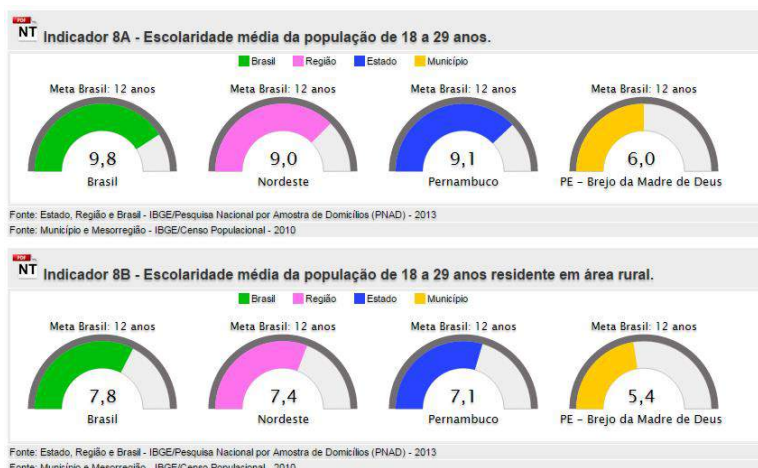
PDF NT Indicador 8A - Escolaridade média da população de 18 a 29 anos.

Brasil Região Estado Município

Meta Brasil: 12 anos
9,8
Brasil

Meta Brasil: 12 anos
9,0
Nordeste

Meta Brasil: 12 anos
9,1
Pernambuco

Meta Brasil: 12 anos
6,0
PE - Brejo da Madre de Deus

Fonte: Estado, Região e Brasil - IBGE/Pesquisa Nacional por Amostra de Domicílios (PNAD) - 2013
Fonte: Município e Mesorregião - IBGE/Censo Populacional - 2010

PDF NT Indicador 8B - Escolaridade média da população de 18 a 29 anos residente em área rural.

Brasil Região Estado Município

Meta Brasil: 12 anos
7,8
Brasil

Meta Brasil: 12 anos
7,4
Nordeste

Meta Brasil: 12 anos
7,1
Pernambuco

Meta Brasil: 12 anos
5,4
PE - Brejo da Madre de Deus

Fonte: Estado, Região e Brasil - IBGE/Pesquisa Nacional por Amostra de Domicílios (PNAD) - 2013
Fonte: Município e Mesorregião - IBGE/Censo Populacional - 2010